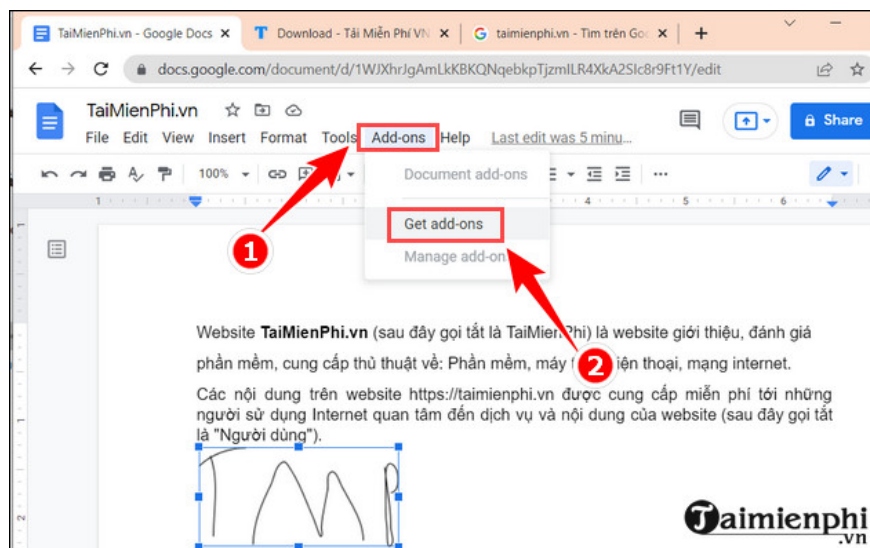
TaiMienPhi.vn - Google Docs ×
Download - Tải Miễn Phí VN ×
taimienphi.vn - Tìm trên Goo ×
+

docs.google.com/document/d/1WJXhrJgAmLkKBKQNqebkpTjzmILR4XkA2SIc8r9Ft1Y/edit

TaiMienPhi.vn
File Edit View Insert Format Tools Add-ons Help Last edit was 5 minu...
Share

100%

Document add-ons
Get add-ons
Manage add-ons

1
2

Website **TaiMienPhi.vn** (sau đây gọi tắt là TaiMienPhi) là website giới thiệu, đánh giá phần mềm, cung cấp thủ thuật về: Phần mềm, máy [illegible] điện thoại, mạng internet.

Các nội dung trên website https://taimienphi.vn được cung cấp miễn phí tới những người sử dụng Internet quan tâm đến dịch vụ và nội dung của website (sau đây gọi tắt là "Người dùng").

Taimienphi
.vn